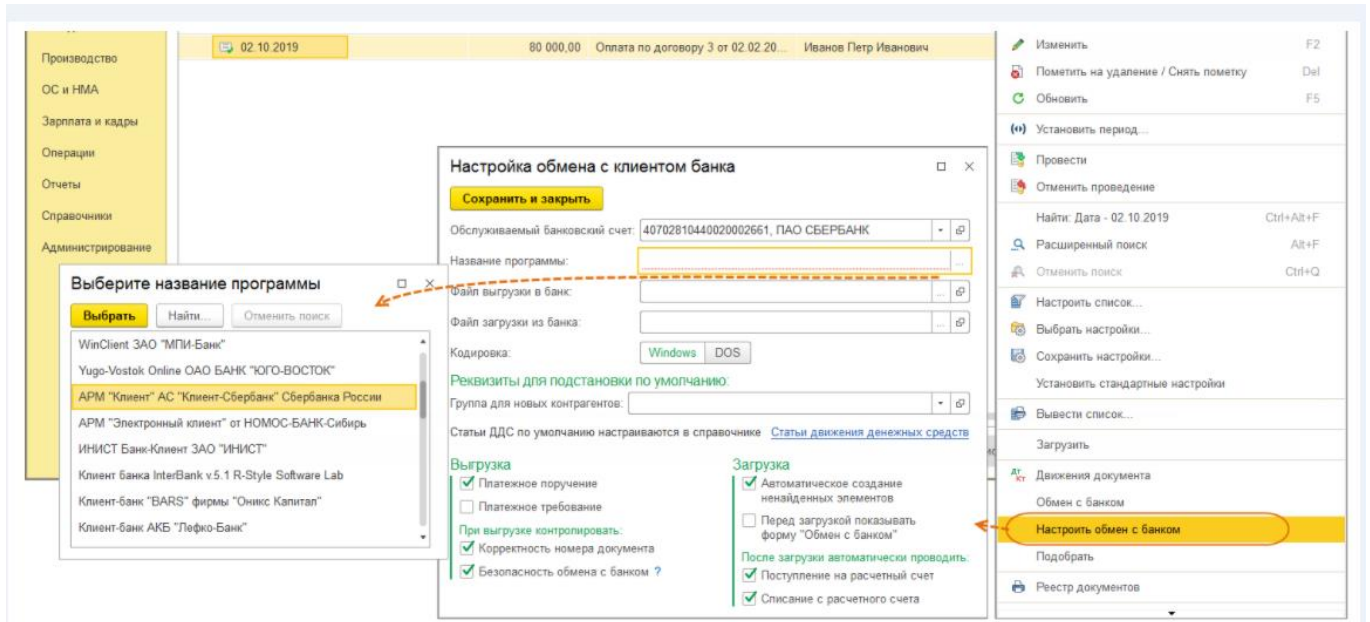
Производство
ОС и НМА
Зарплата и кадры
Операции
Отчеты
Справочники
Администрирование

02.10.2019 80 000,00 Оплата по договору 3 от 02.02.20... Иванов Петр Иванович

Выберите название программы
Выбрать
Найти...
Отменить поиск
WinClient ЗАО "МПИ-Банк"
Yugo-Vostok Online ОАО БАНК "ЮГО-ВОСТОК"
АРМ "Клиент" АС "Клиент-Сбербанк" Сбербанка России
АРМ "Электронный клиент" от НОМОС-БАНК-Сибирь
ИНИСТ Банк-Клиент ЗАО "ИНИСТ"
Клиент банка InterBank v.5.1 R-Style Software Lab
Клиент-банк "BARS" фирмы "Оникс Капитал"
Клиент-банк АКБ "Лефко-Банк"

Настройка обмена с клиентом банка
Сохранить и закрыть
Обслуживаемый банковский счет: 40702810440020002661, ПАО СБЕРБАНК
Название программы:
Файл выгрузки в банк:
Файл загрузки из банка:
Кодировка: Windows DOS
Реквизиты для подстановки по умолчанию:
Группа для новых контрагентов:
Статьи ДДС по умолчанию настраиваются в справочнике Статьи движения денежных средств
Выгрузка
Платежное поручение
Платежное требование
При выгрузке контролировать:
Корректность номера документа
Безопасность обмена с банком ?
Загрузка
Автоматическое создание ненайденных элементов
Перед загрузкой показывать форму "Обмен с банком"
После загрузки автоматически проводить:
Поступление на расчетный счет
Списание с расчетного счета

Изменить F2
Пометить на удаление / Снять пометку Del
Обновить F5
Установить период...
Провести
Отменить проведение
Найти: Дата - 02.10.2019 Ctrl+Alt+F
Расширенный поиск Alt+F
Отменить поиск Ctrl+Q
Настроить список...
Выбрать настройки...
Сохранить настройки...
Установить стандартные настройки
Вывести список...
Загрузить
Движения документа
Обмен с банком
Настроить обмен с банком
Подобрать
Реестр документов